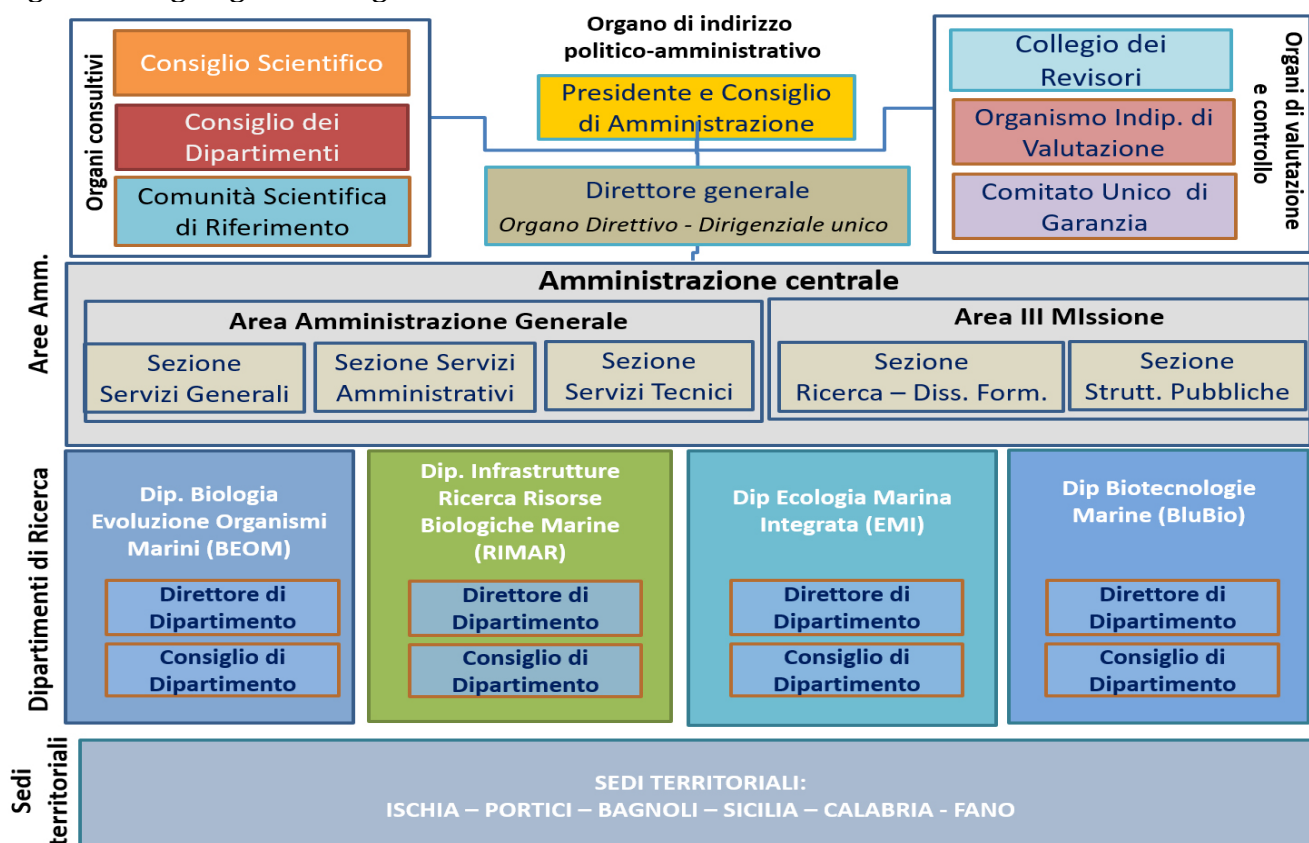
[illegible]

Organi consultivi

Consiglio Scientifico

Consiglio dei Dipartimenti

Comunità Scientifica di Riferimento

Organo di indirizzo politico-amministrativo

Presidente e Consiglio di Amministrazione

Direttore generale
*Organo Direttivo - Dirigenziale unico*

Collegio dei Revisori

Organismo Indip. di Valutazione

Comitato Unico di Garanzia

Organi di valutazione e controllo

Aree Amm.

Amministrazione centrale

Area Amministrazione Generale

Sezione Servizi Generali

Sezione Servizi Amministrativi

Sezione Servizi Tecnici

Area III MIssione

Sezione Ricerca – Diss. Form.

Sezione Strutt. Pubbliche

Dipartimenti di Ricerca

Dip. Biologia Evoluzione Organismi Marini (BEOM)

Direttore di Dipartimento

Consiglio di Dipartimento

Dip. Infrastrutture Ricerca Risorse Biologiche Marine (RIMAR)

Direttore di Dipartimento

Consiglio di Dipartimento

Dip Ecologia Marina Integrata (EMI)

Direttore di Dipartimento

Consiglio di Dipartimento

Dip Biotecnologie Marine (BluBio)

Direttore di Dipartimento

Consiglio di Dipartimento

Sedi territoriali

SEDI TERRITORIALI:
ISCHIA – PORTICI – BAGNOLI – SICILIA – CALABRIA - FANO